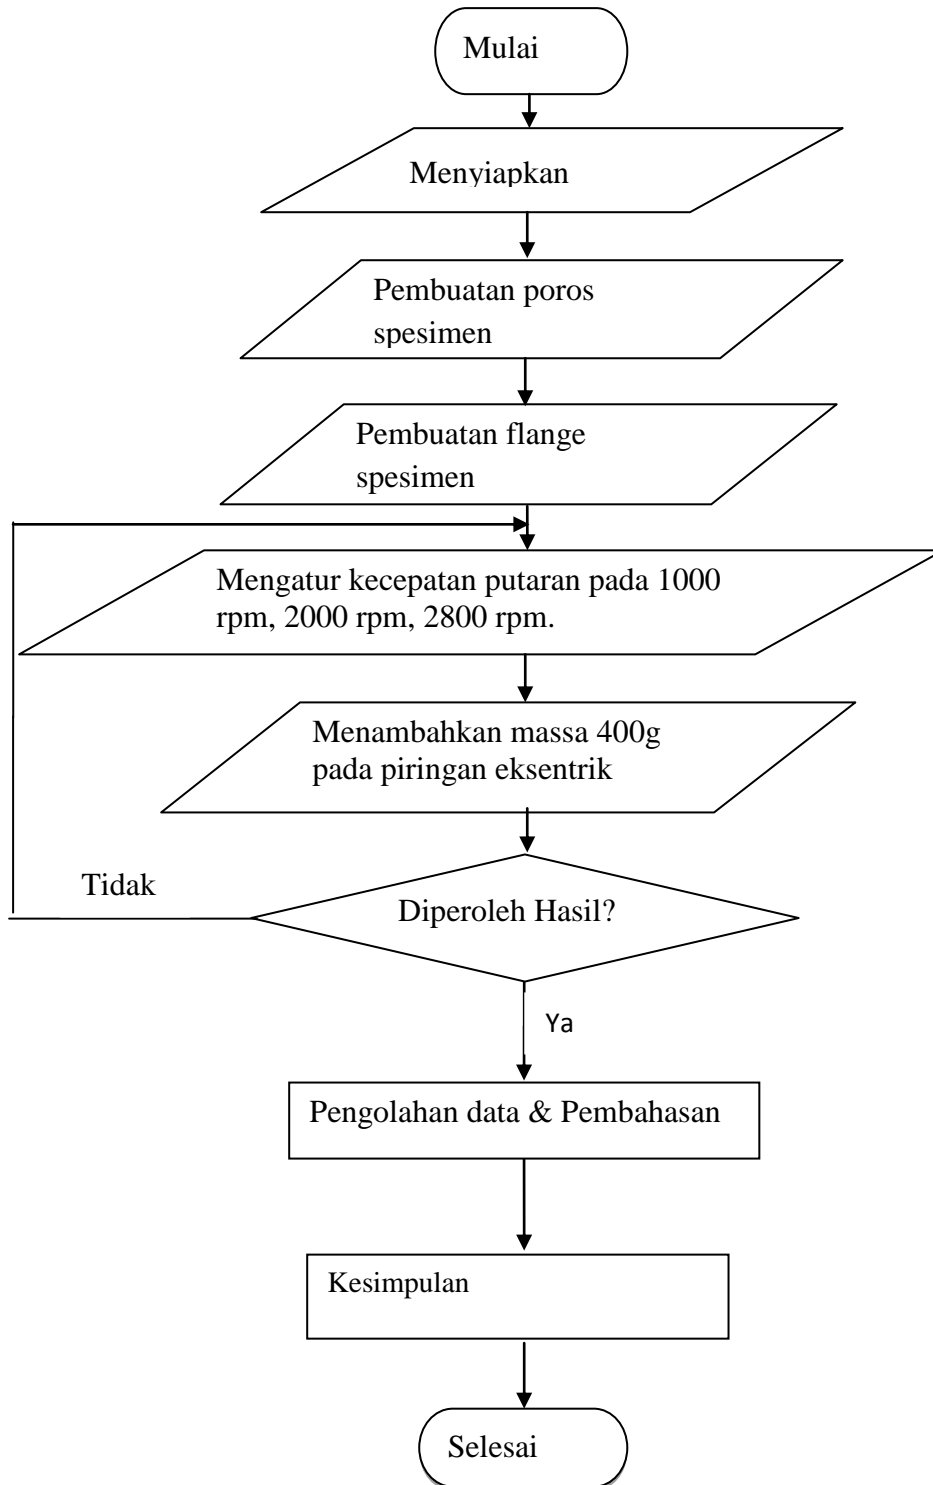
Mulai

Menyiapkan

Pembuatan poros spesimen

Pembuatan flange spesimen

Mengatur kecepatan putaran pada 1000 rpm, 2000 rpm, 2800 rpm.

Menambahkan massa 400g pada piringan eksentrik

Tidak

Diperoleh Hasil?

Ya

Pengolahan data & Pembahasan

Kesimpulan

Selesai